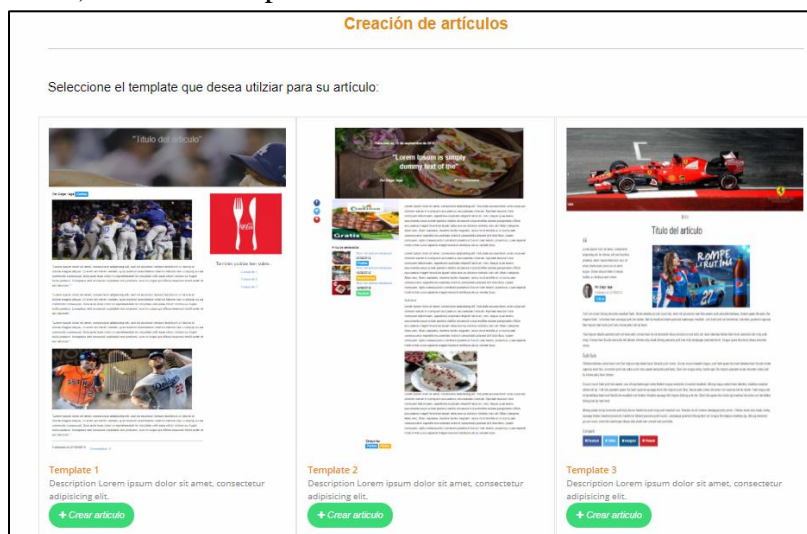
Creación de artículos

Seleccione el template que desea utilzar para su artículo:

"Título del artículo"

"Lorem ipsum is simply dummy text of the"

Título del artículo

Template 1
Description Lorem ipsum dolor sit amet, consectetur adipisicing elit.
+ Crear artículo

Template 2
Description Lorem ipsum dolor sit amet, consectetur adipisicing elit.
+ Crear artículo

Template 3
Description Lorem ipsum dolor sit amet, consectetur adipisicing elit.
+ Crear artículo